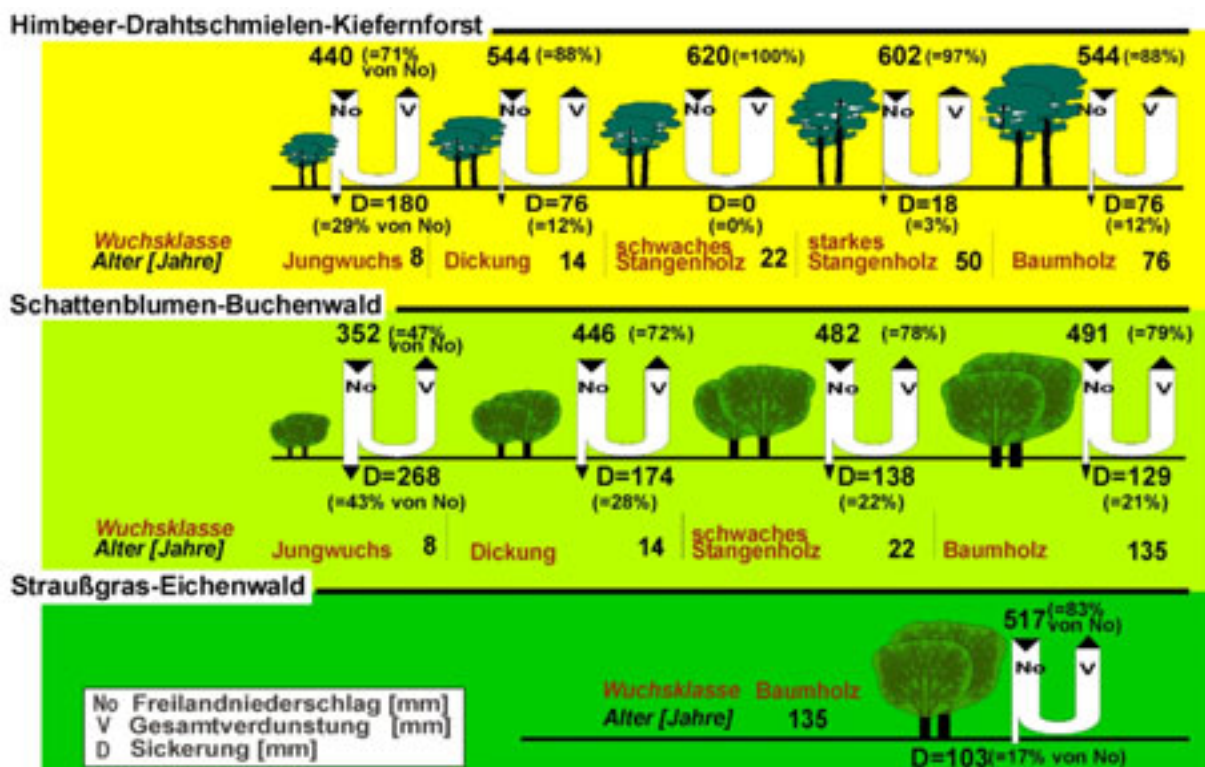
Himbeer-Drahtschmielen-Kiefernforst

440 (=71% von No) No V
544 (=88%) No V
620 (=100%) No V
602 (=97%) No V
544 (=88%) No V

D=180 (=29% von No)
D=76 (=12%)
D=0 (=0%)
D=18 (=3%)
D=76 (=12%)

Wuchsklasse
Alter [Jahre]
Jungwuchs 8
Dickung 14
schwaches Stangenholz 22
starkes Stangenholz 50
Baumholz 76

Schattenblumen-Buchenwald

352 (=47% von No) No V
446 (=72%) No V
482 (=78%) No V
491 (=79%) No V

D=268 (=43% von No)
D=174 (=28%)
D=138 (=22%)
D=129 (=21%)

Wuchsklasse
Alter [Jahre]
Jungwuchs 8
Dickung 14
schwaches Stangenholz 22
Baumholz 135

Straußgras-Eichenwald

517 (=83% von No) No V

No Freilandniederschlag [mm]
V Gesamtverdunstung [mm]
D Sickerung [mm]

Wuchsklasse Baumholz
Alter [Jahre] 135

D=103 (=17% von No)